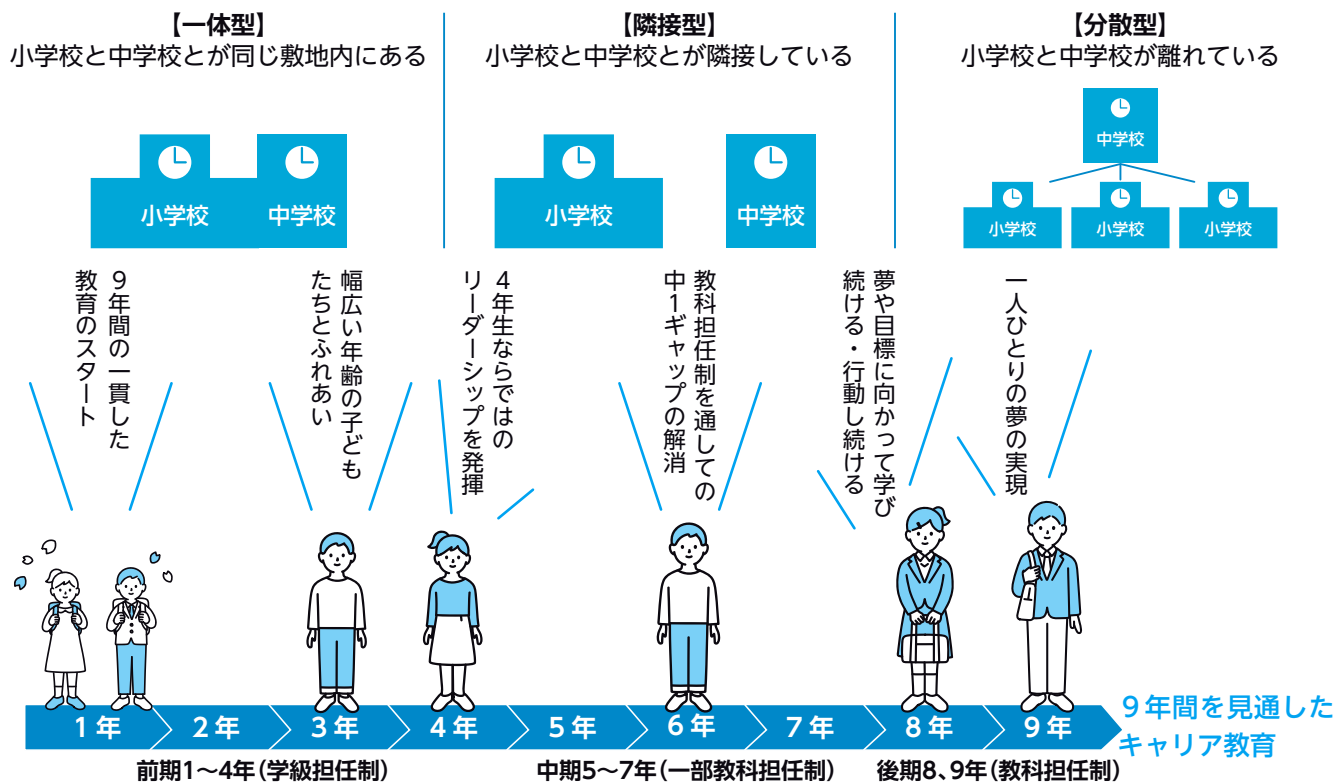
【一体型】
小学校と中学校とが同じ敷地内にある

【隣接型】
小学校と中学校とが隣接している

【分散型】
小学校と中学校が離れている

小学校 中学校

小学校 中学校

中学校
小学校 小学校 小学校

9年間の一貫した教育のスタート

幅広い年齢の子どもたちとふれあい

4年生ならではのリーダーシップを発揮

教科担任制を通しての中1ギャップの解消

夢や目標に向かって学び続ける・行動し続ける

一人ひとりの夢の実現

1年 2年 3年 4年 5年 6年 7年 8年 9年

9年間を見通したキャリア教育

前期1〜4年(学級担任制)
中期5〜7年(一部教科担任制)
後期8、9年(教科担任制)